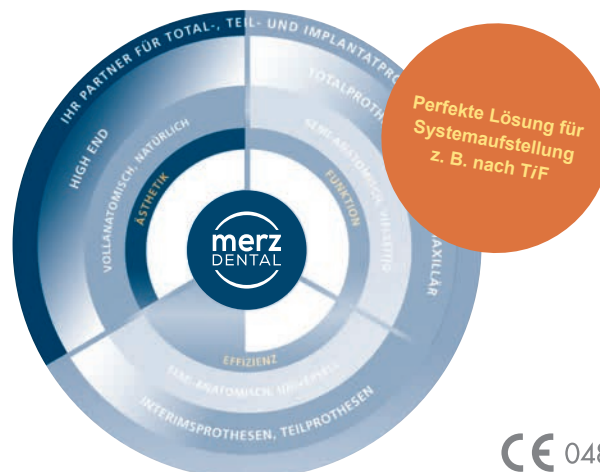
IHR PARTNER FÜR TOTAL-, TEIL- UND IMPLANTATPRO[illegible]

TOTALPROTH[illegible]

Perfekte Lösung für Systemaufstellung z. B. nach TiF

HIGH END

VOLLANATOMISCH, NATÜRLICH

ÄSTHETIK

SEMI-ANATOMISCH, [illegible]

FUNKTION

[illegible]AXILLÄR

merz DENTAL

EFFIZIENZ

TEILANATOMISCH, UNIVERSELL

INTERIMSPROTHESEN, TEILPROTHESEN

CE 048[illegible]